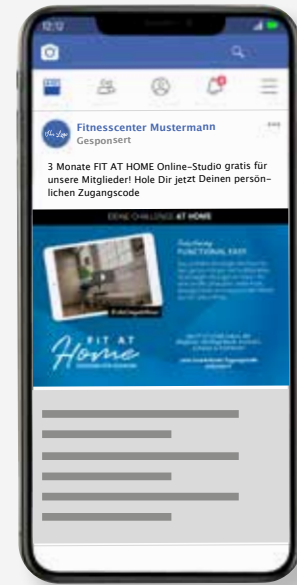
12:12

Fitnesscenter Mustermann
Gesponsert

3 Monate FIT AT HOME Online-Studio gratis für unsere Mitglieder! Hole Dir jetzt Deinen persönlichen Zugangscode

DEINE CHALLENGE AT HOME

FUNCTIONAL EASY

FIT AT Home